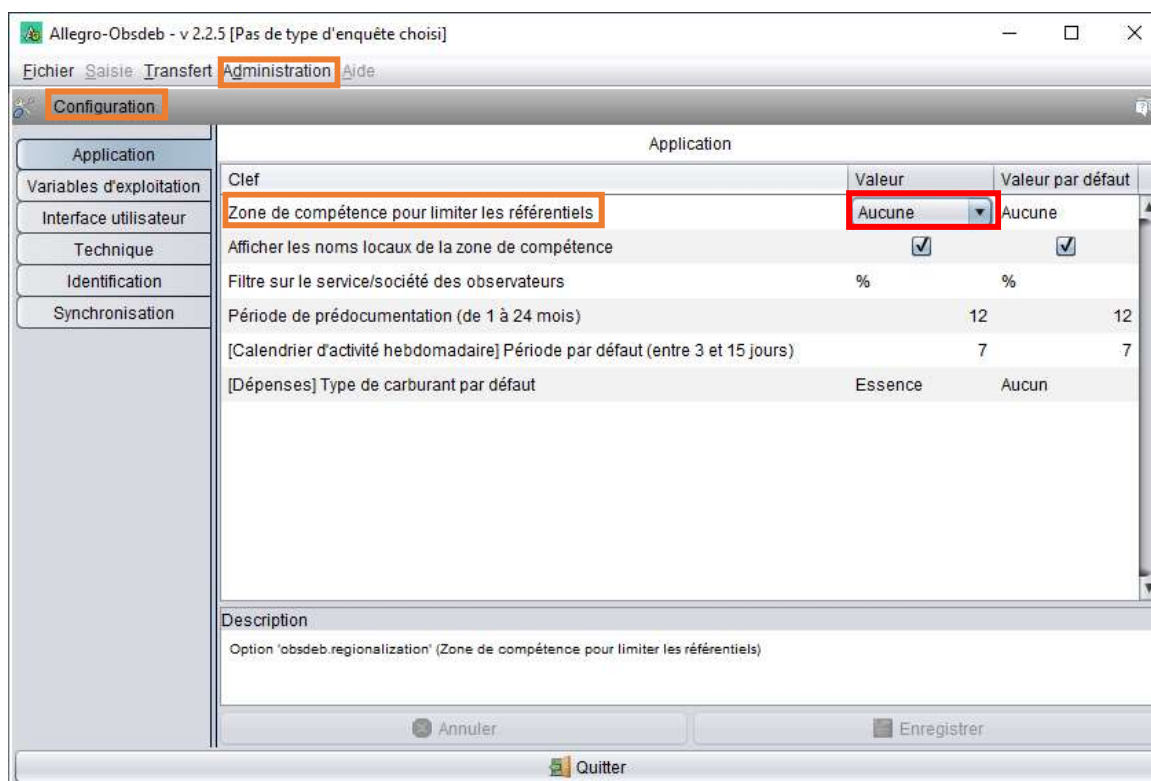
Allegro-Obsdeb - v 2.2.5 [Pas de type d'enquête choisi]

Fichier Saisie Transfert Administration Aide

Configuration

Application
Variables d'exploitation
Interface utilisateur
Technique
Identification
Synchronisation

Application

| Clef | Valeur | Valeur par défaut |
|---|---|---|
| Zone de compétence pour limiter les référentiels | Aucune | Aucune |
| Afficher les noms locaux de la zone de compétence | ☑ | ☑ |
| Filtre sur le service/société des observateurs | % | % |
| Période de prédocumentation (de 1 à 24 mois) | 12 | 12 |
| [Calendrier d'activité hebdomadaire] Période par défaut (entre 3 et 15 jours) | 7 | 7 |
| [Dépenses] Type de carburant par défaut | Essence | Aucun |

Description
Option 'obsdeb.regionalization' (Zone de compétence pour limiter les référentiels)

Annuler
Enregistrer
Quitter